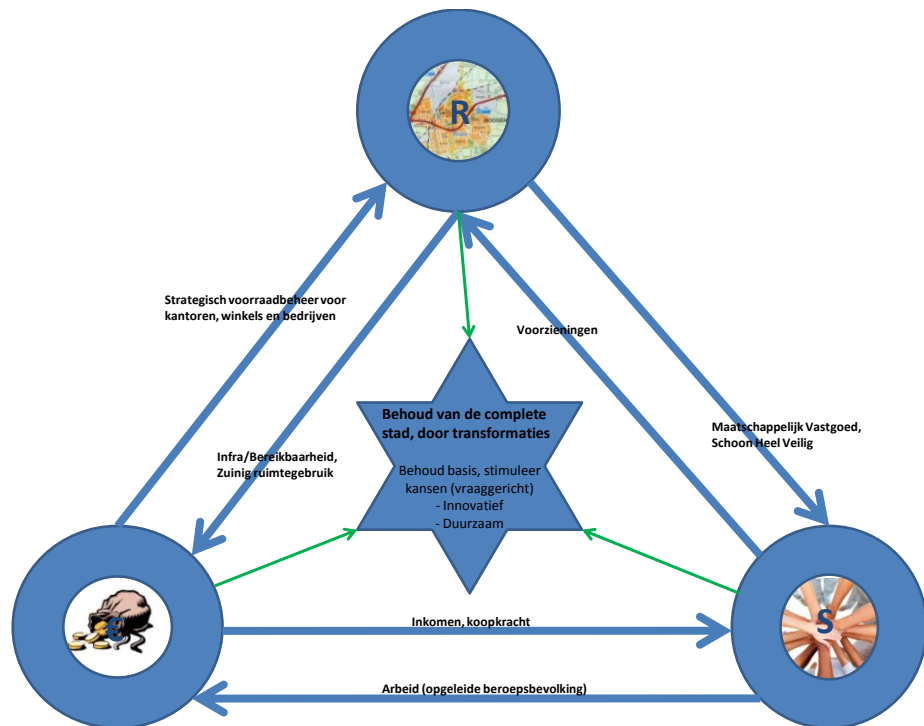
R

Strategisch voorraadbeheer voor kantoren, winkels en bedrijven

Voorzieningen

Behoud van de complete stad, door transformaties

Behoud basis, stimuleer kansen (vraaggericht)
- Innovatief
- Duurzaam

Maatschappelijk Vastgoed, Schoon Heel Veilig

Infra/Bereikbaarheid, Zuinig ruimtegebruik

€

Inkomen, koopkracht

S

Arbeid (opgeleide beroepsbevolking)